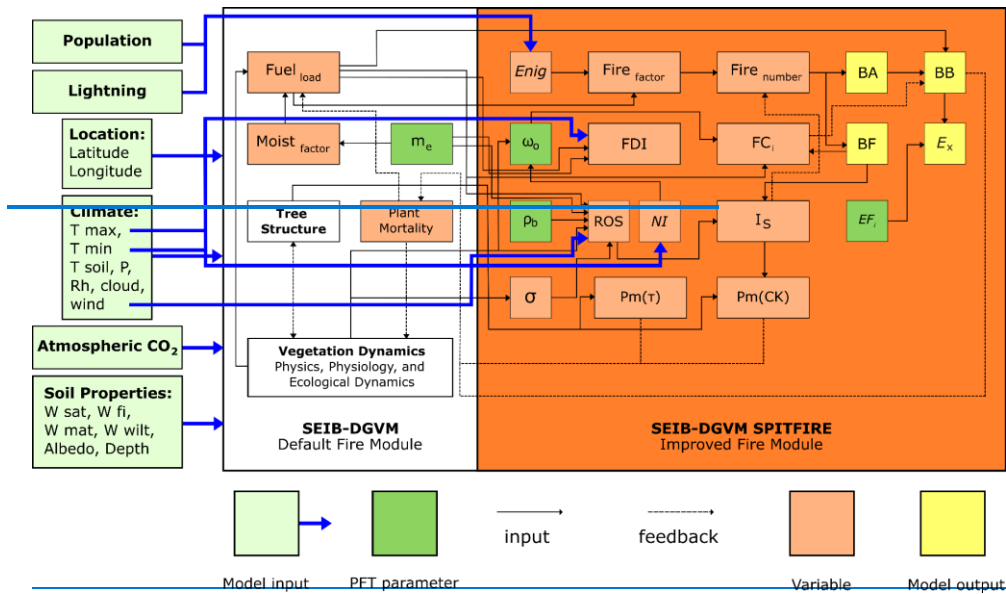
Population

Lightning

Location:
Latitude
Longitude

Climate:
T max,
T min
T soil, P,
Rh, cloud,
wind

Atmospheric $CO_2$

Soil Properties:
W sat, W fi,
W mat, W wilt,
Albedo, Depth

Fuel $_{load}$

Moist $_{factor}$

$m_e$

Tree Structure

Plant Mortality

Vegetation Dynamics
Physics, Physiology, and Ecological Dynamics

SEIB-DGVM
Default Fire Module

Enig

Fire $_{factor}$

Fire $_{number}$

BA

BB

$\omega_o$

FDI

$FC_i$

BF

$E_x$

$\rho_b$

ROS

NI

$I_S$

$EF_i$

σ

Pm(τ)

Pm(CK)

SEIB-DGVM SPITFIRE
Improved Fire Module

Model input

PFT parameter

input

feedback

Variable

Model output